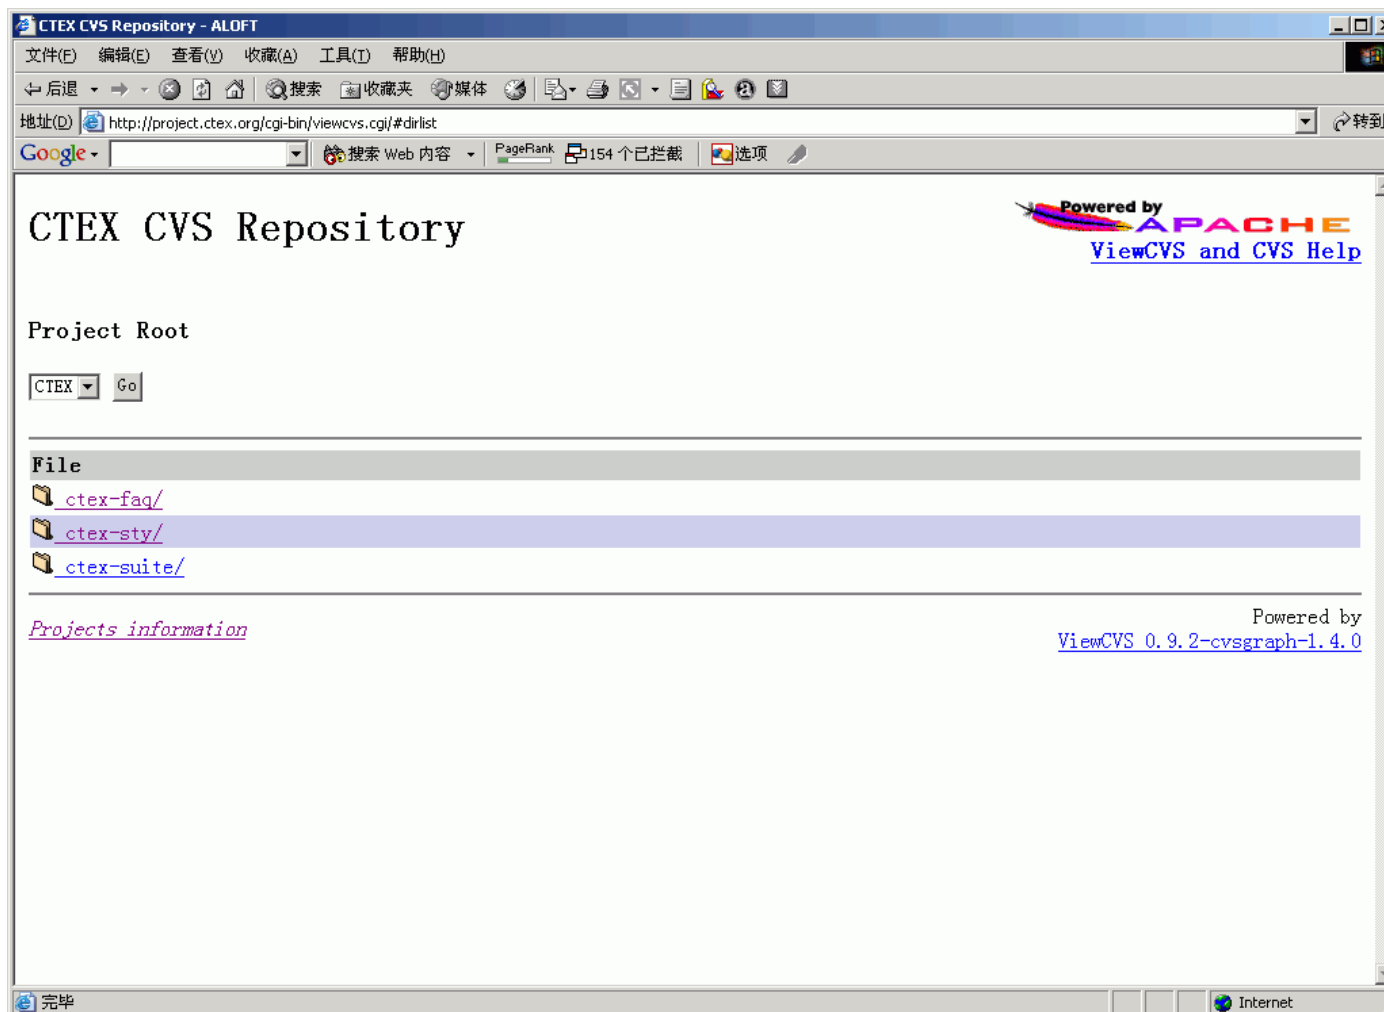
CTEX CVS Repository - ALOFT

文件(F) 编辑(E) 查看(V) 收藏(A) 工具(T) 帮助(H)

后退 搜索 收藏夹 媒体

地址(D) http://project.ctex.org/cgi-bin/viewcvs.cgi/#dirlist 转到

Google 搜索 Web 内容 PageRank 154 个已拦截 选项

CTEX CVS Repository

Powered by APACHE
ViewCVS and CVS Help

Project Root

CTEX Go

| File |
|---|
| ctex-faq/ |
| ctex-sty/ |
| ctex-suite/ |

Projects information

Powered by
ViewCVS 0.9.2-cvsgraph-1.4.0

完毕 Internet